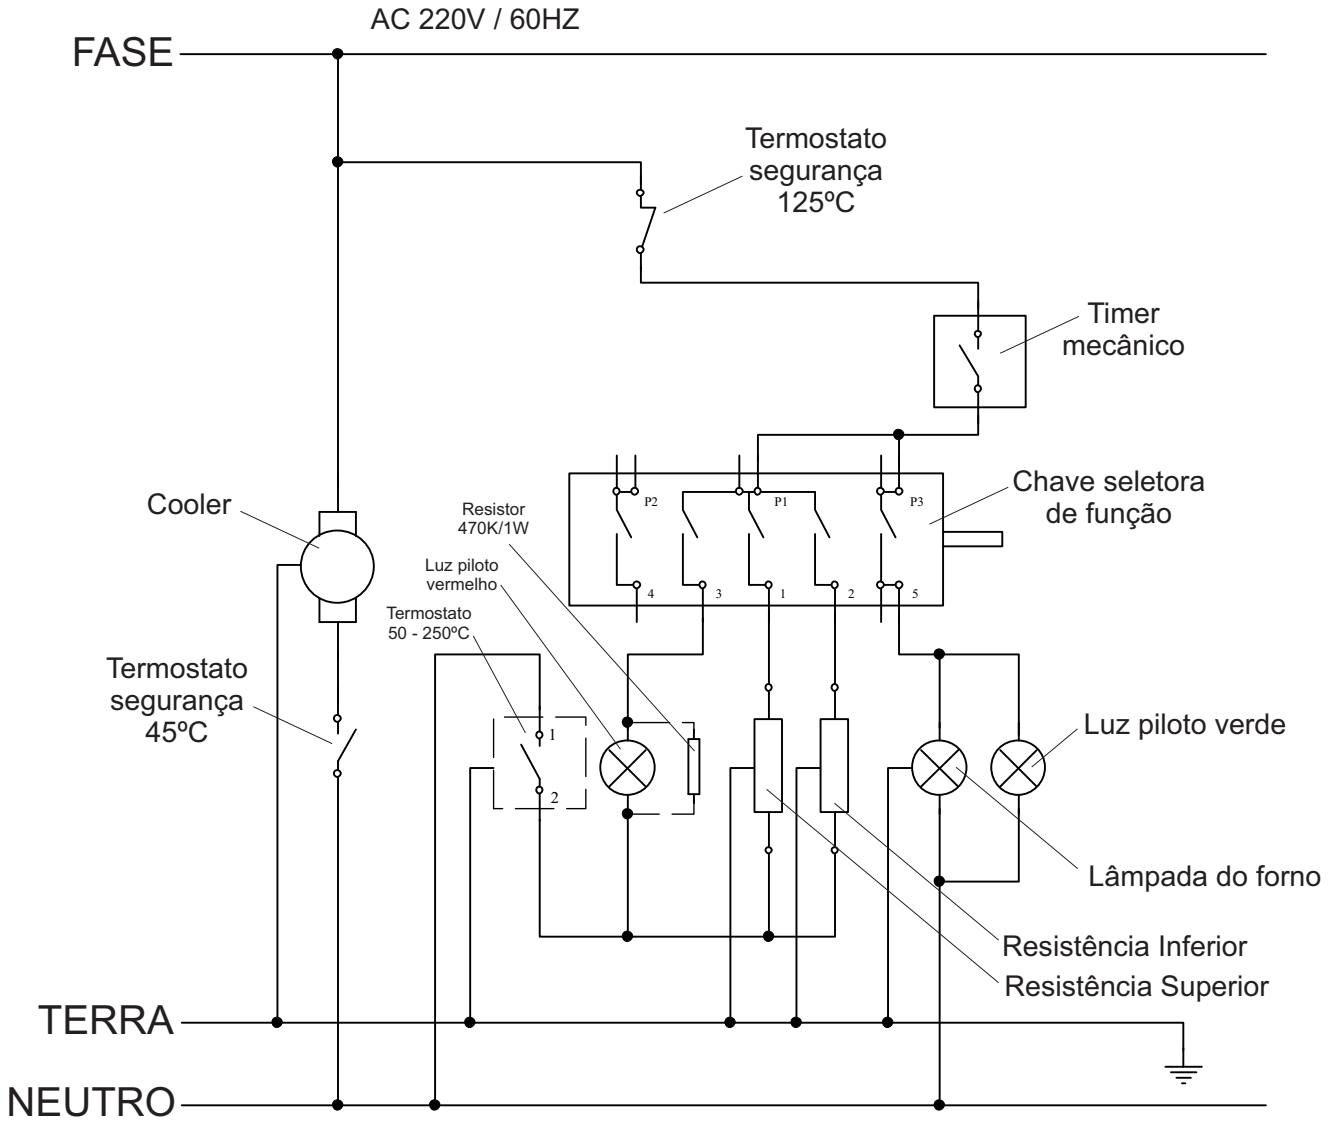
AC 220V / 60HZ

FASE

Termostato segurança 125ºC

Timer mecânico

Chave seletora de função

P2

P1

P3

4

3

1

2

5

Resistor 470K/1W

Luz piloto vermelho

Termostato 50 - 250ºC

1

2

Cooler

Termostato segurança 45ºC

Luz piloto verde

Lâmpada do forno

Resistência Inferior

Resistência Superior

TERRA

NEUTRO